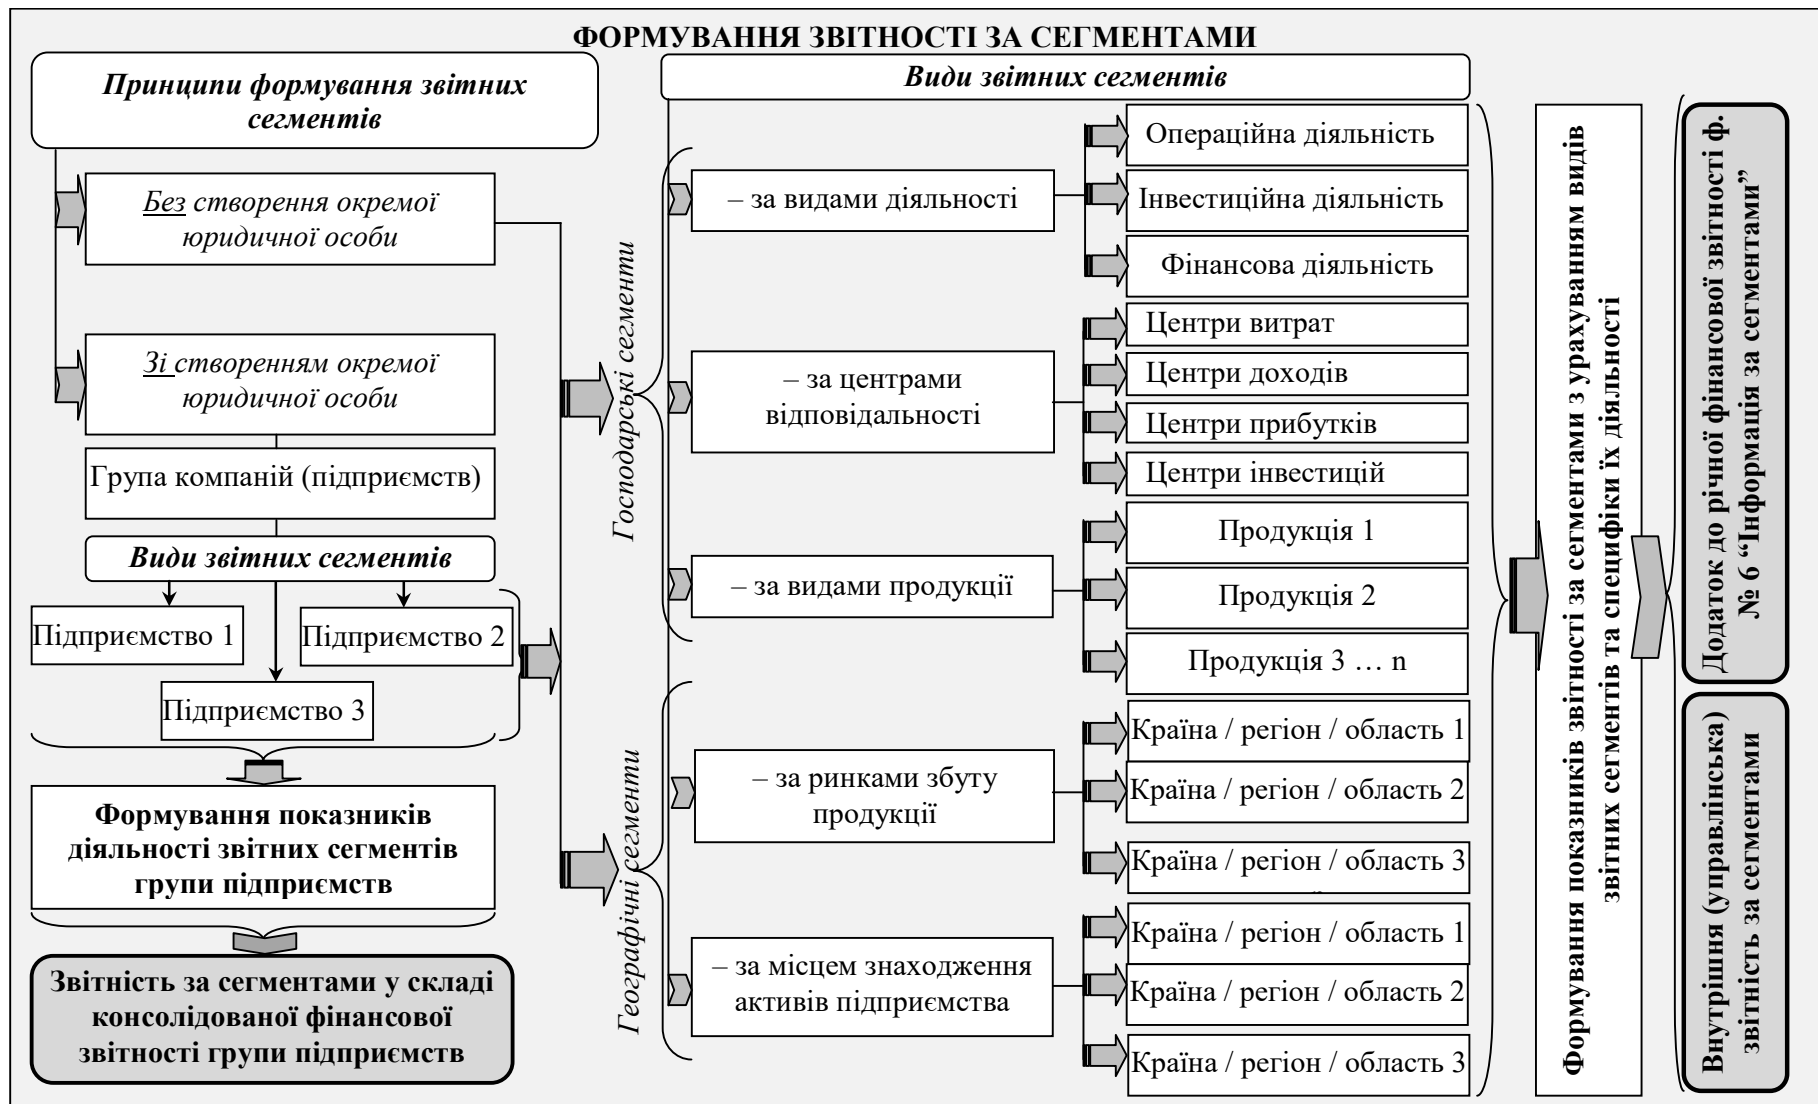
ФОРМУВАННЯ ЗВІТНОСТІ ЗА СЕГМЕНТАМИ

Принципи формування звітних сегментів

Без створення окремої юридичної особи

Зі створенням окремої юридичної особи

Група компаній (підприємств)

Види звітних сегментів

Підприємство 1

Підприємство 2

Підприємство 3

Формування показників діяльності звітних сегментів групи підприємств

Звітність за сегментами у складі консолідованої фінансової звітності групи підприємств

Види звітних сегментів

Господарські сегменти

– за видами діяльності

Операційна діяльність

Інвестиційна діяльність

Фінансова діяльність

– за центрами відповідальності

Центри витрат

Центри доходів

Центри прибутків

Центри інвестицій

– за видами продукції

Продукція 1

Продукція 2

Продукція 3 … n

Географічні сегменти

– за ринками збуту продукції

Країна / регіон / область 1

Країна / регіон / область 2

Країна / регіон / область 3

– за місцем знаходження активів підприємства

Країна / регіон / область 1

Країна / регіон / область 2

Країна / регіон / область 3

Формування показників звітності за сегментами з урахуванням видів звітних сегментів та специфіки їх діяльності

Додаток до річної фінансової звітності ф. № 6 "Інформація за сегментами"

Внутрішня (управлінська) звітність за сегментами